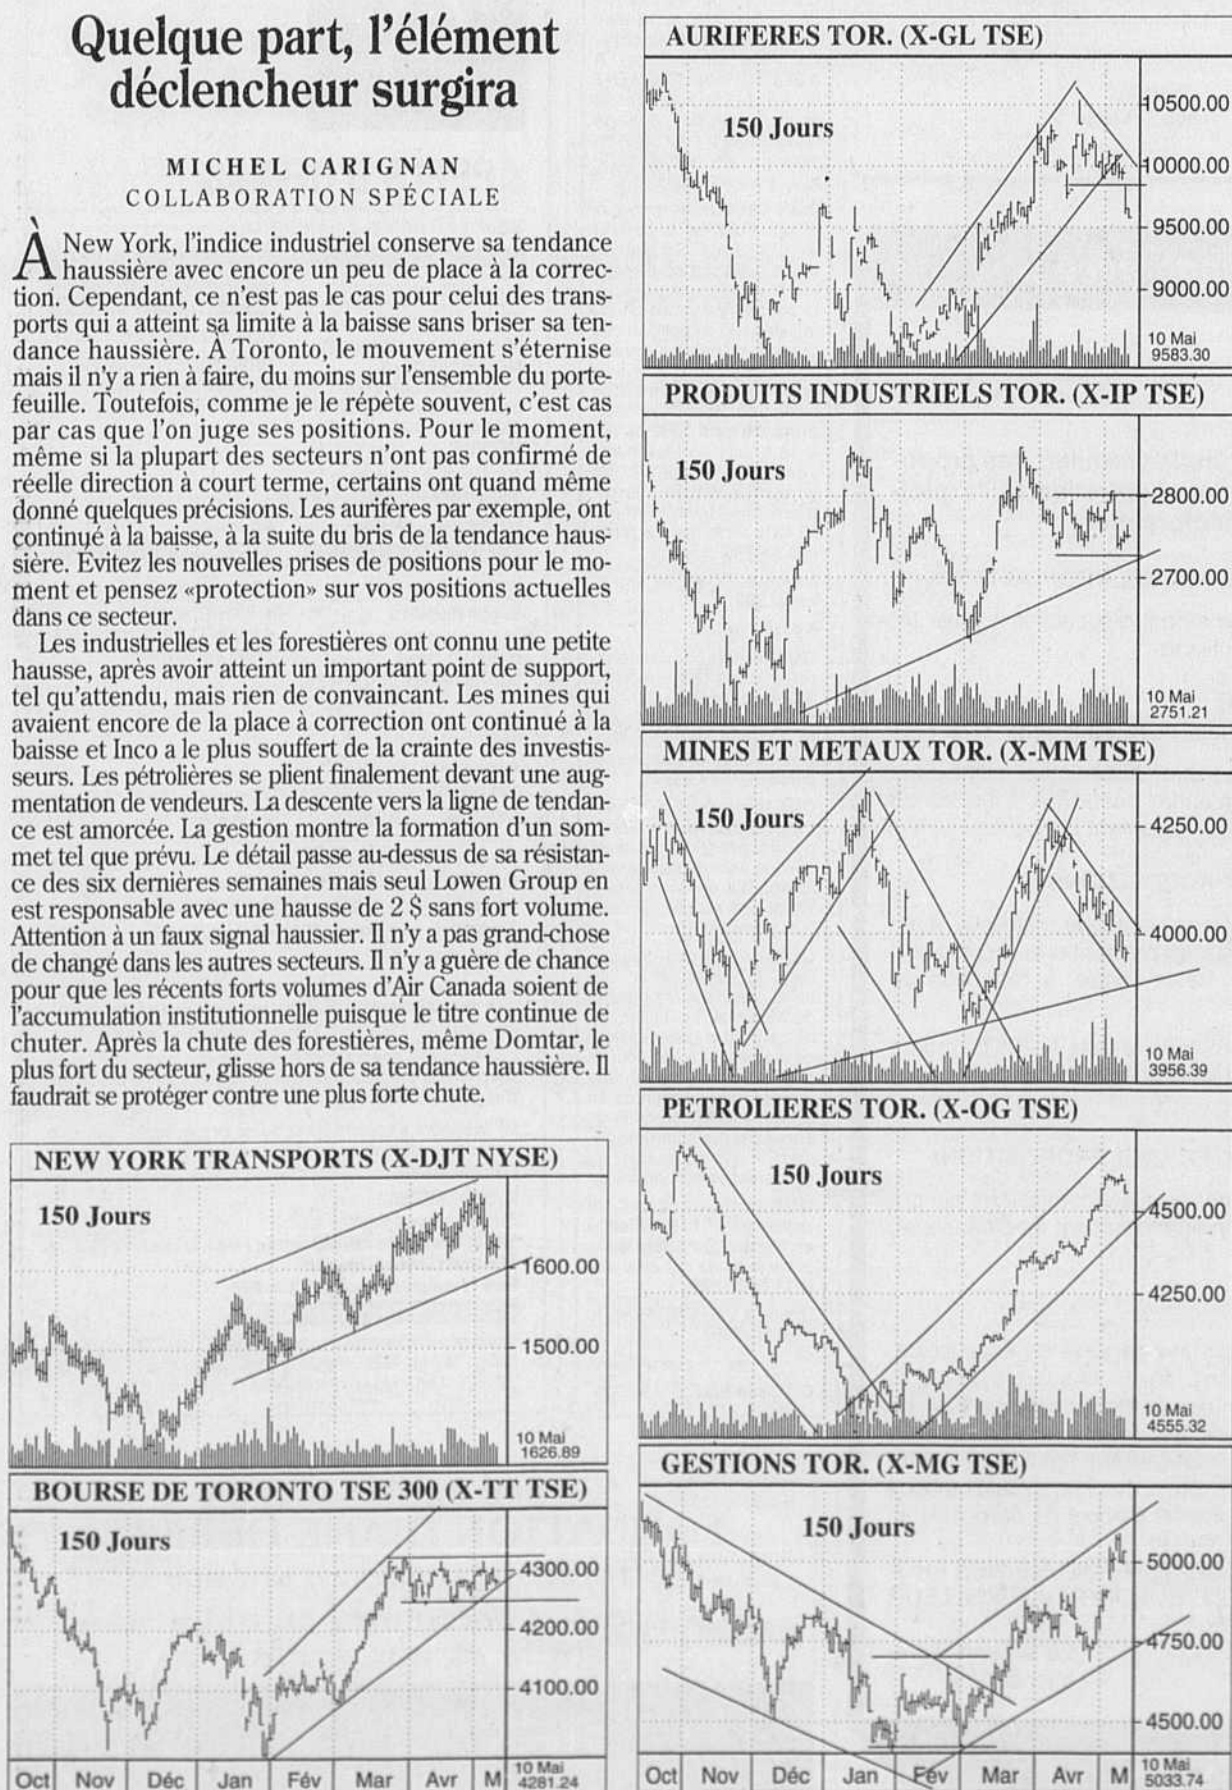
Quelque part, l'élément déclencheur surgira

MICHEL CARIGNAN
COLLABORATION SPÉCIALE

À New York, l'indice industriel conserve sa tendance haussière avec encore un peu de place à la correction. Cependant, ce n'est pas le cas pour celui des transports qui a atteint sa limite à la baisse sans briser sa tendance haussière. À Toronto, le mouvement s'éternise mais il n'y a rien à faire, du moins sur l'ensemble du portefeuille. Toutefois, comme je le répète souvent, c'est cas par cas que l'on juge ses positions. Pour le moment, même si la plupart des secteurs n'ont pas confirmé de réelle direction à court terme, certains ont quand même donné quelques précisions. Les aurifères par exemple, ont continué à la baisse, à la suite du bris de la tendance haussière. Evitez les nouvelles prises de positions pour le moment et pensez «protection» sur vos positions actuelles dans ce secteur.

Les industrielles et les forestières ont connu une petite hausse, après avoir atteint un important point de support, tel qu'attendu, mais rien de convaincant. Les mines qui avaient encore de la place à correction ont continué à la baisse et Inco a le plus souffert de la crainte des investisseurs. Les pétrolières se plient finalement devant une augmentation de vendeurs. La descente vers la ligne de tendance est amorcée. La gestion montre la formation d'un sommet tel que prévu. Le détail passe au-dessus de sa résistance des six dernières semaines mais seul Lowen Group en est responsable avec une hausse de 2 $ sans fort volume. Attention à un faux signal haussier. Il n'y a pas grand-chose de changé dans les autres secteurs. Il n'y a guère de chance pour que les récents forts volumes d'Air Canada soient de l'accumulation institutionnelle puisque le titre continue de chuter. Après la chute des forestières, même Domtar, le plus fort du secteur, glisse hors de sa tendance haussière. Il faudrait se protéger contre une plus forte chute.

NEW YORK TRANSPORTS (X-DJT NYSE)
150 Jours
1600.00
1500.00
10 Mai 1626.89

BOURSE DE TORONTO TSE 300 (X-TT TSE)
150 Jours
4300.00
4200.00
4100.00
Oct Nov Déc Jan Fév Mar Avr M 10 Mai 4281.24

AURIFERES TOR. (X-GL TSE)
150 Jours
10500.00
10000.00
9500.00
9000.00
10 Mai 9583.30

PRODUITS INDUSTRIELS TOR. (X-IP TSE)
150 Jours
2800.00
2700.00
10 Mai 2751.21

MINES ET METAUX TOR. (X-MM TSE)
150 Jours
4250.00
4000.00
10 Mai 3956.39

PETROLIERES TOR. (X-OG TSE)
150 Jours
4500.00
4250.00
10 Mai 4555.32

GESTIONS TOR. (X-MG TSE)
150 Jours
5000.00
4750.00
4500.00
Oct Nov Déc Jan Fév Mar Avr M 10 Mai 5033.74